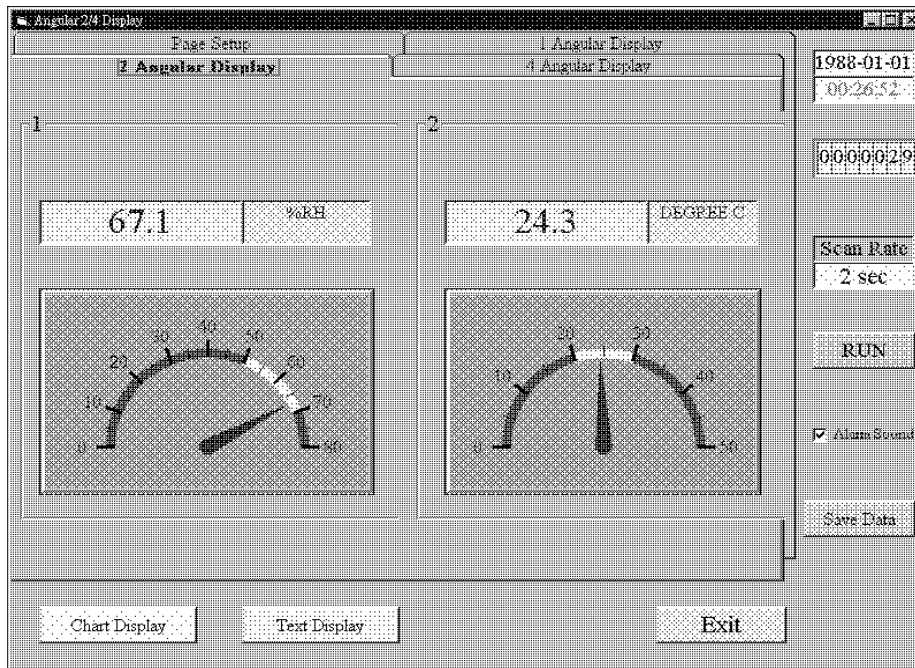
Angular 2/4 Display

Page Setup

1 Angular Display

2 Angular Display

4 Angular Display

1988-01-01

00:26:52

1

2

67.1

%RH

24.3

DEGREE C

0

10

20

30

40

50

60

70

80

0

10

20

30

40

50

000000029

Scan Rate

2 sec

RUN

Alarm Sound

Save Data

Chart Display

Text Display

Exit